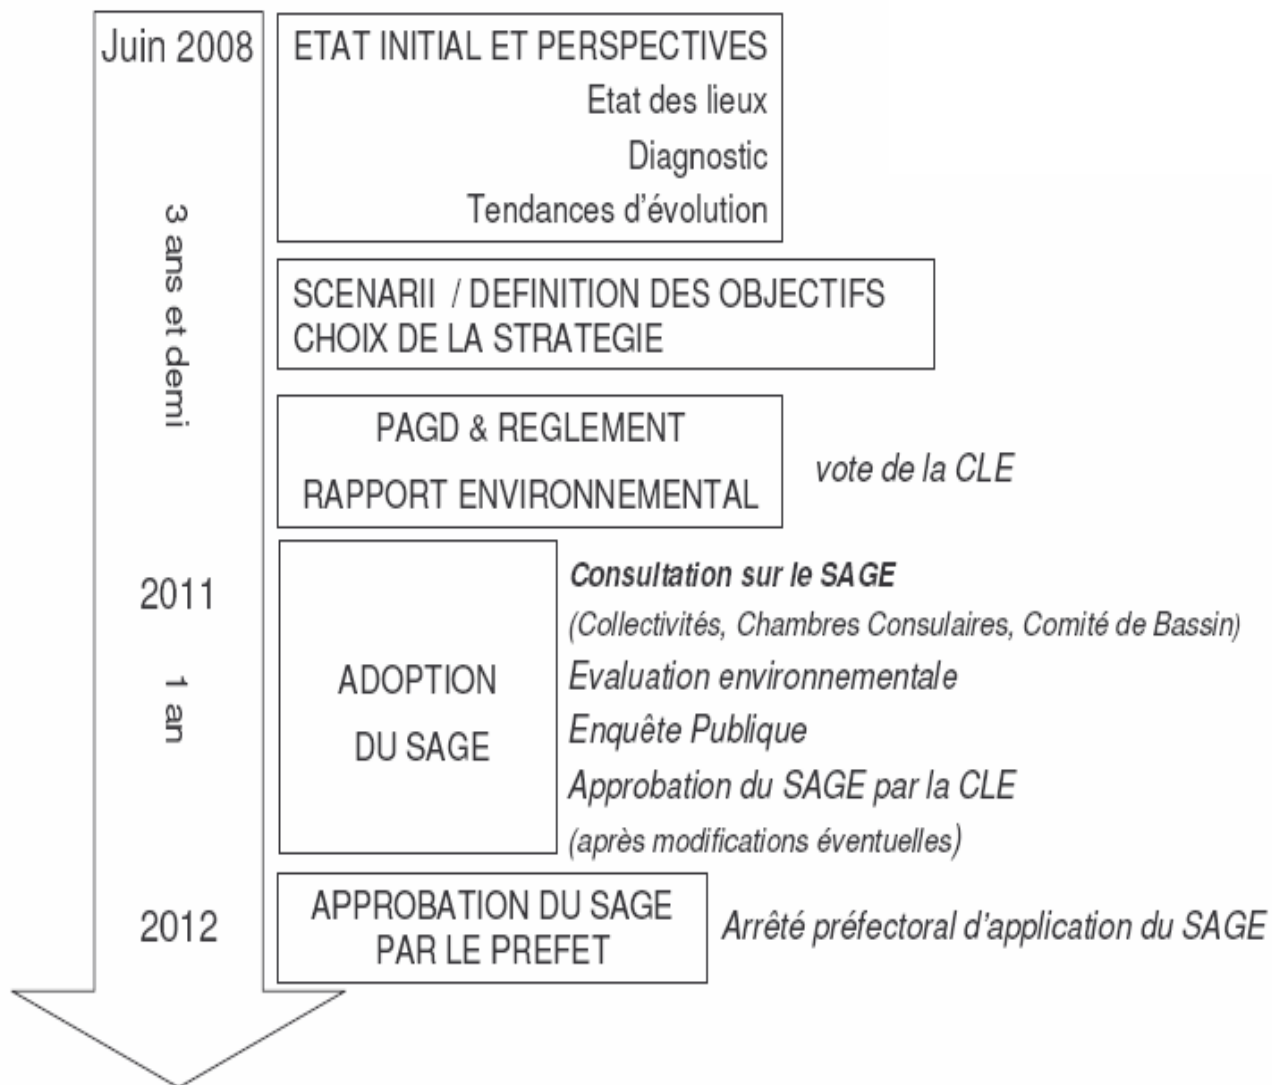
Juin 2008

ETAT INITIAL ET PERSPECTIVES
Etat des lieux
Diagnostic
Tendances d'évolution

3 ans et demi

SCENARII / DEFINITION DES OBJECTIFS
CHOIX DE LA STRATEGIE

PAGD & REGLEMENT
RAPPORT ENVIRONNEMENTAL

vote de la CLE

2011

1 an

ADOPTION DU SAGE

Consultation sur le SAGE
(Collectivités, Chambres Consulaires, Comité de Bassin)
Evaluation environnementale
Enquête Publique
Approbation du SAGE par la CLE
(après modifications éventuelles)

2012

APPROBATION DU SAGE PAR LE PREFET

Arrêté préfectoral d'application du SAGE